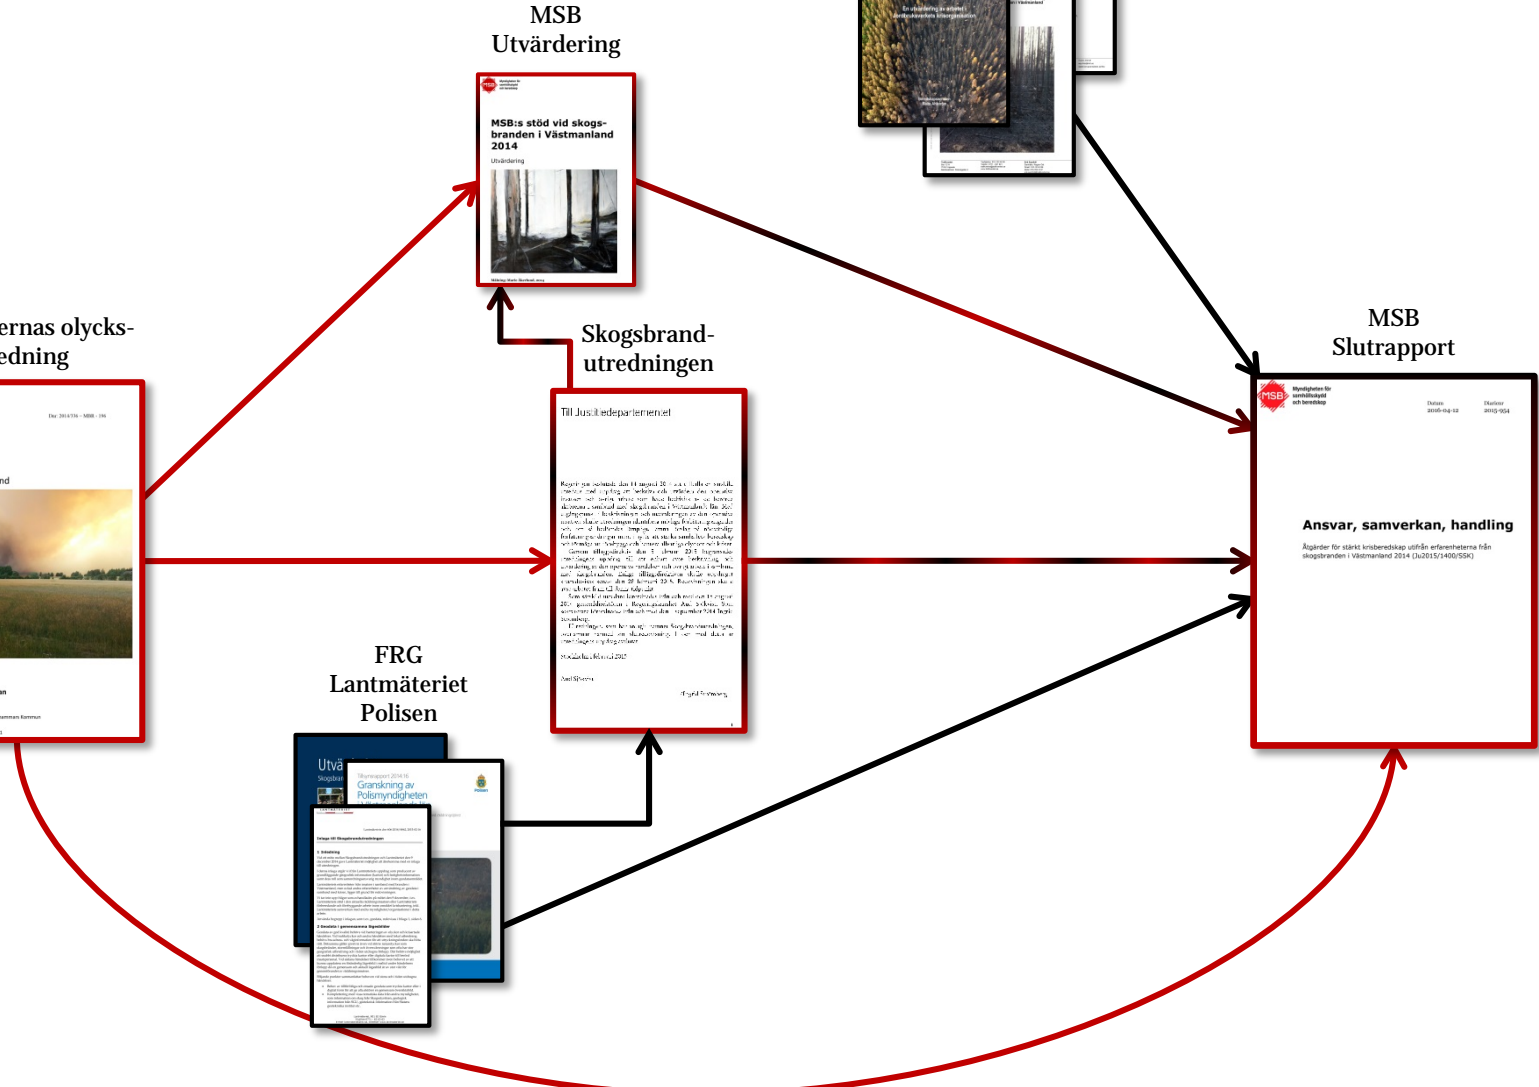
MSB
Utvärdering

MSB:s stöd vid skogsbranden i Västmanland 2014

Utvärdering

En utvärdering av arbetet i räddningstjänstens krisorganisation

ernas olycks-
edning

Dnr 2014/336 - MBR - 196

nd

n

ammars Kommun

Skogsbrand-
utredningen

Till Justitiedepartementet

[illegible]

Stockholm i februari 2015

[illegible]

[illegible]

MSB
Slutrapport

Myndigheten för samhällsskydd och beredskap

Datum 2016-04-12

Diarienr 2015-954

Ansvar, samverkan, handling

Åtgärder för stärkt krisberedskap utifrån erfarenheterna från skogsbranden i Västmanland 2014 (Ju2015/1400/SSK)

FRG
Lantmäteriet
Polisen

Utvä

Skogsbran

Tillsynsrapport 2014:16
Granskning av Polismyndigheten

Polisen

Underlag till Skogsbrandsutredningen